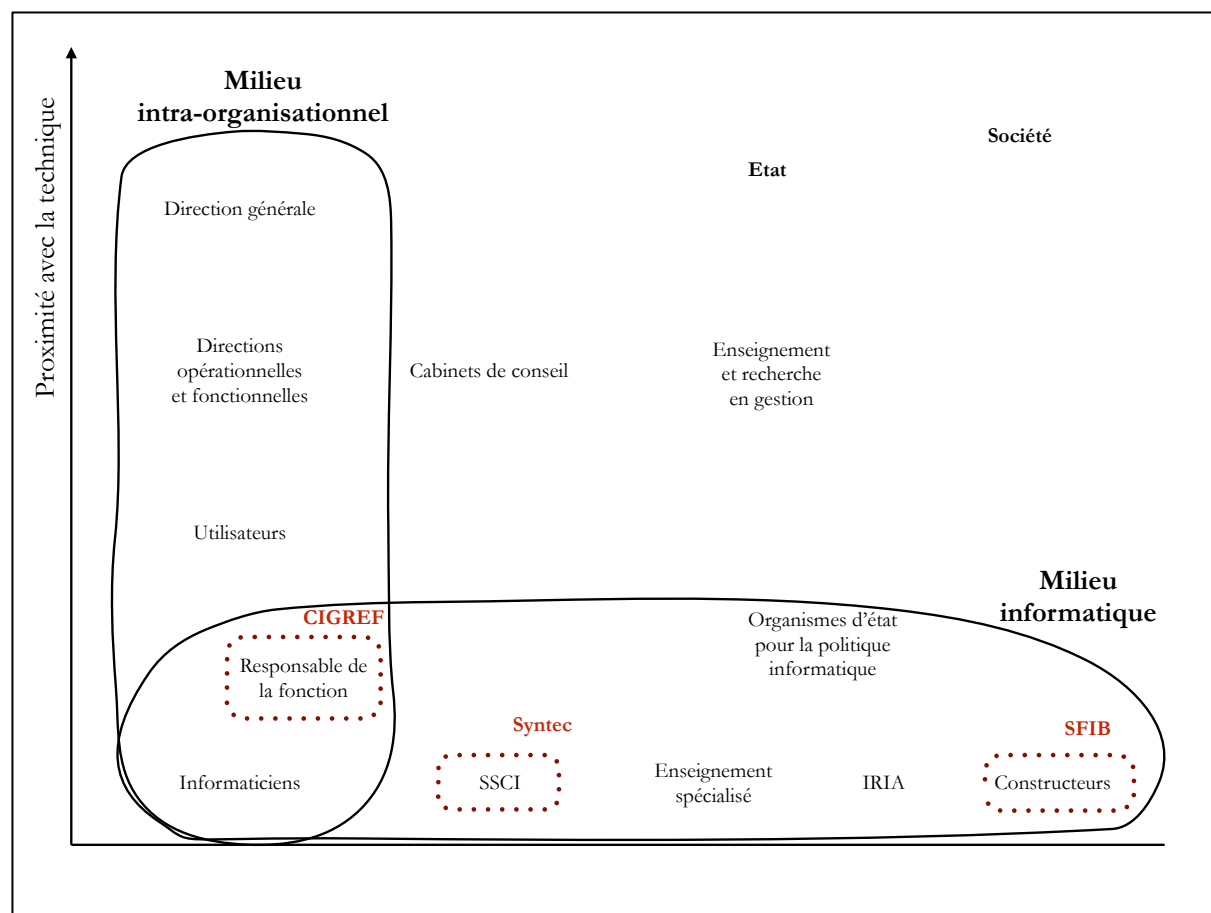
Proximité avec la technique

Milieu intra-organisationnel

Société

Etat

Direction générale

Directions opérationnelles et fonctionnelles

Cabinets de conseil

Enseignement et recherche en gestion

Utilisateurs

Milieu informatique

CIGREF

Organismes d'état pour la politique informatique

Responsable de la fonction

Syntec

SFIB

Informaticiens

SSCI

Enseignement spécialisé

IRIA

Constructeurs